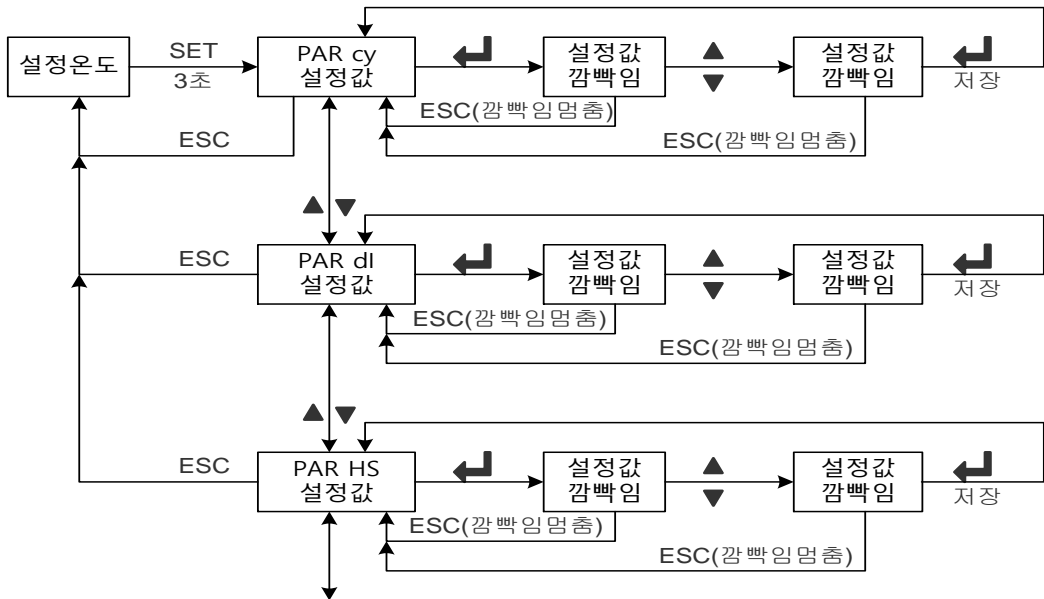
설정온도

SET
3초

PAR cy
설정값

↵

설정값
깜빡임

▲
▼

설정값
깜빡임

↵
저장

ESC(깜빡임멈춤)

ESC

ESC(깜빡임멈춤)

▲▼

ESC

PAR dl
설정값

↵

설정값
깜빡임

▲
▼

설정값
깜빡임

↵
저장

ESC(깜빡임멈춤)

ESC(깜빡임멈춤)

▲▼

ESC

PAR HS
설정값

↵

설정값
깜빡임

▲
▼

설정값
깜빡임

↵
저장

ESC(깜빡임멈춤)

ESC(깜빡임멈춤)